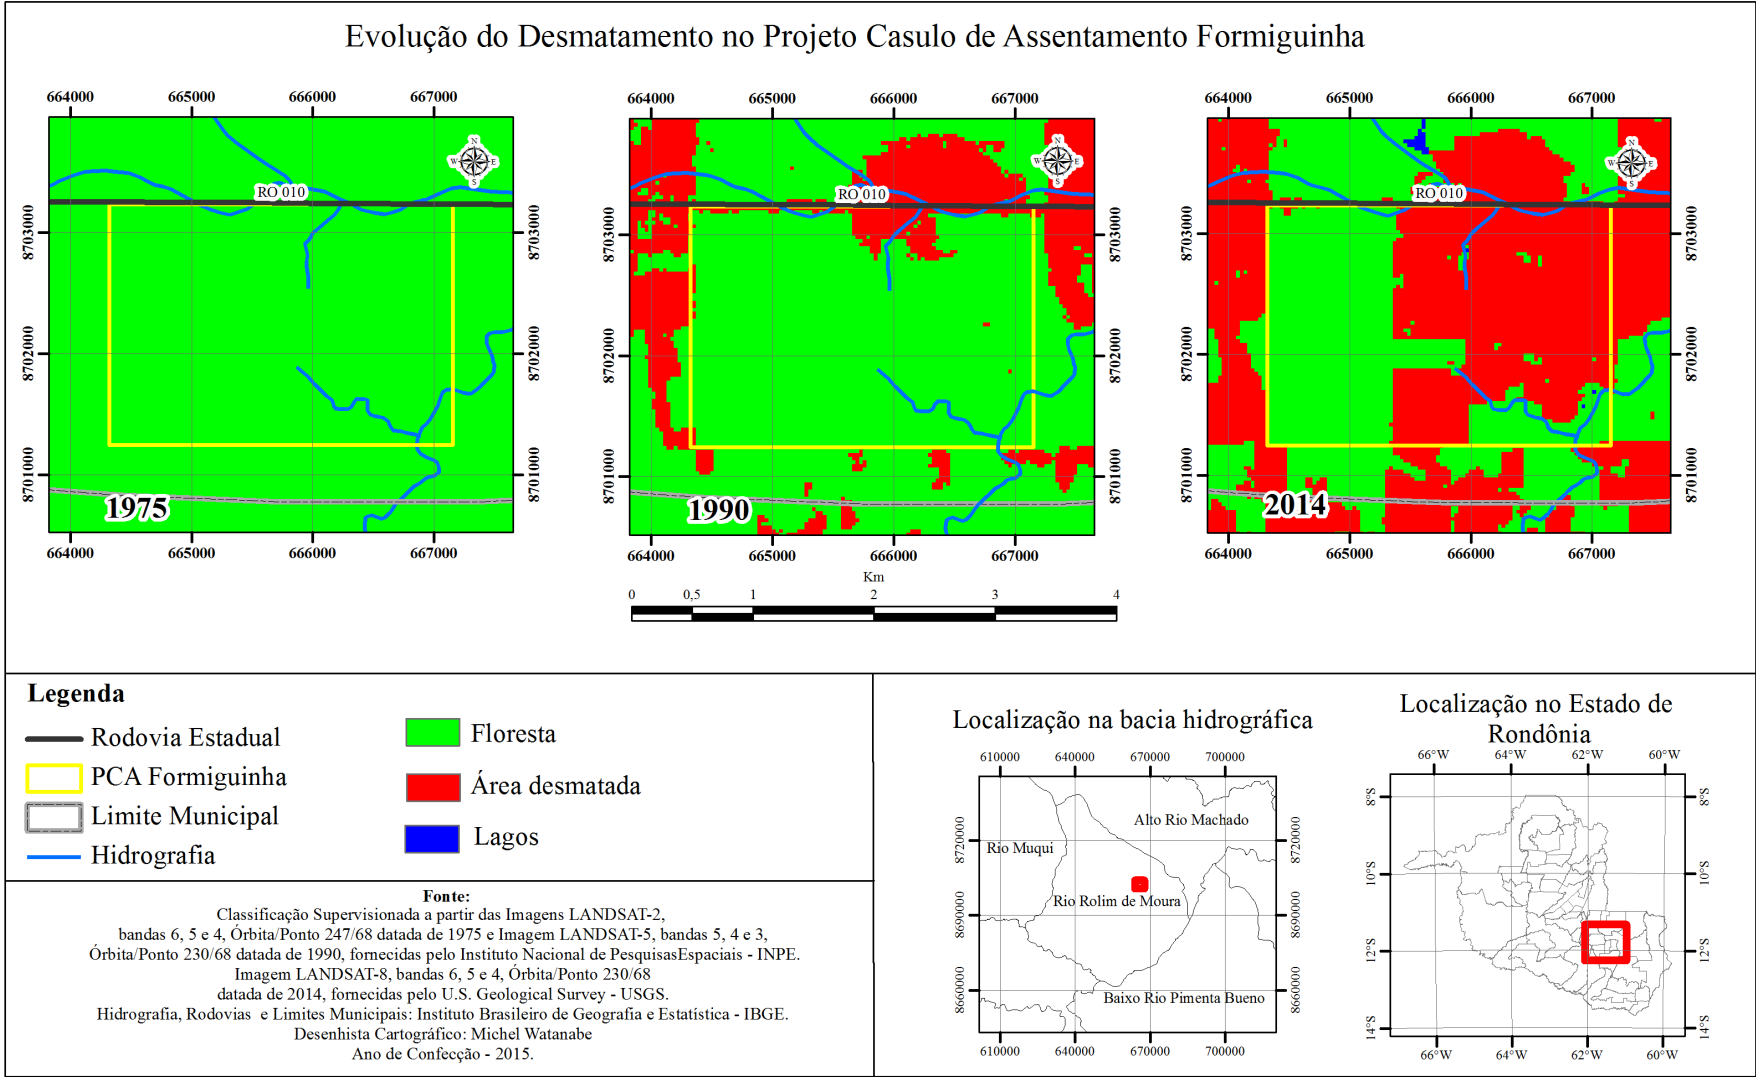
Evolução do Desmatamento no Projeto Casulo de Assentamento Formiguinha

664000 665000 666000 667000
RO 010
8703000
8702000
8701000
1975
664000 665000 666000 667000

664000 665000 666000 667000
RO 010
8703000
8702000
8701000
1990
664000 665000 666000 667000
Km
0 0,5 1 2 3 4

664000 665000 666000 667000
RO 010
8703000
8702000
8701000
2014
664000 665000 666000 667000

Legenda
Rodovia Estadual
PCA Formiguinha
Limite Municipal
Hidrografia
Floresta
Área desmatada
Lagos

Fonte:
Classificação Supervisionada a partir das Imagens LANDSAT-2, bandas 6, 5 e 4, Órbita/Ponto 247/68 datada de 1975 e Imagem LANDSAT-5, bandas 5, 4 e 3, Órbita/Ponto 230/68 datada de 1990, fornecidas pelo Instituto Nacional de PesquisasEspaciais - INPE. Imagem LANDSAT-8, bandas 6, 5 e 4, Órbita/Ponto 230/68 datada de 2014, fornecidas pelo U.S. Geological Survey - USGS. Hidrografia, Rodovias e Limites Municipais: Instituto Brasileiro de Geografia e Estatística - IBGE. Desenhista Cartográfico: Michel Watanabe
Ano de Confecção - 2015.

Localização na bacia hidrográfica
610000 640000 670000 700000
8720000
8690000
8660000
Rio Muqui
Alto Rio Machado
Rio Rolim de Moura
Baixo Rio Pimenta Bueno
610000 640000 670000 700000

Localização no Estado de Rondônia
66°W 64°W 62°W 60°W
8°S
10°S
12°S
14°S
66°W 64°W 62°W 60°W